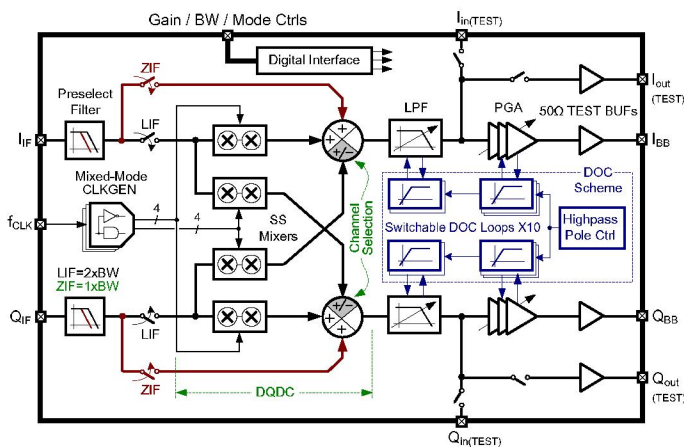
Gain / BW / Mode Ctrls

$I_{in(TEST)}$

Digital Interface

ZIF

Preselect Filter

LIF

LPF

PGA

50Ω TEST BUFs

$I_{out}$ (TEST)

$I_{IF}$

$I_{BB}$

Mixed-Mode CLKGEN

DOC Scheme

$f_{CLK}$

4

4

SS Mixers

Channel Selection

Switchable DOC Loops X10

Highpass Pole Ctrl

LIF=2xBW

ZIF=1xBW

$Q_{IF}$

LIF

$Q_{BB}$

ZIF

DQDC

$Q_{out}$ (TEST)

$Q_{in(TEST)}$